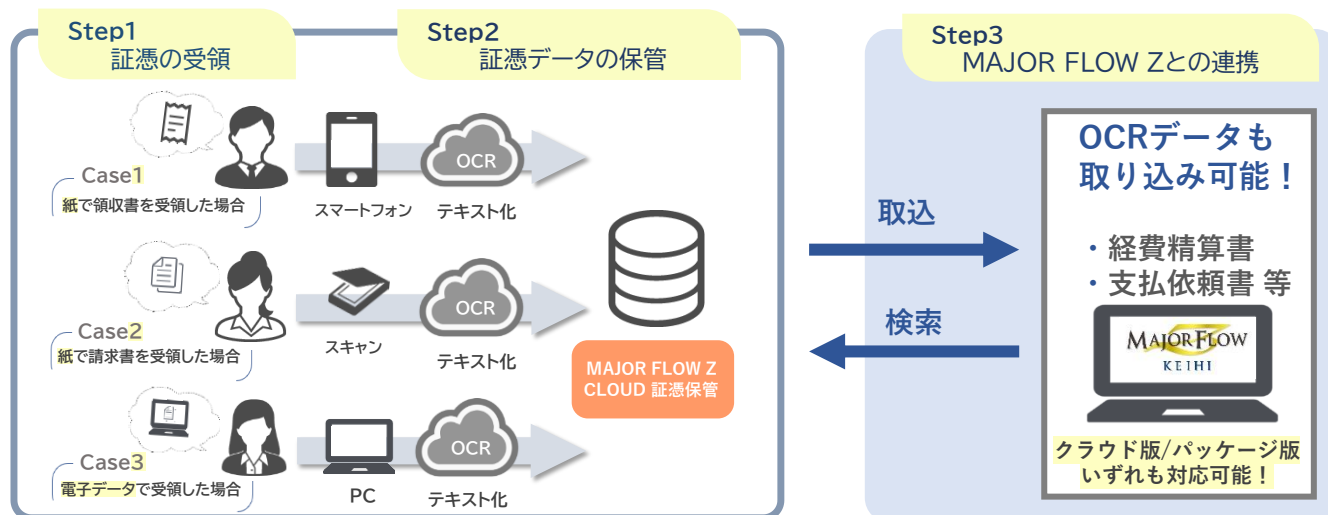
Step1
証憑の受領

Step2
証憑データの保管

Step3
MAJOR FLOW Zとの連携

Case1
紙で領収書を受領した場合

スマートフォン

OCR
テキスト化

Case2
紙で請求書を受領した場合

スキャン

OCR
テキスト化

Case3
電子データで受領した場合

PC

OCR
テキスト化

MAJOR FLOW Z CLOUD 証憑保管

取込

検索

OCRデータも取り込み可能！

・経費精算書
・支払依頼書 等

MAJOR FLOW
KEIHI

クラウド版/パッケージ版
いずれも対応可能！